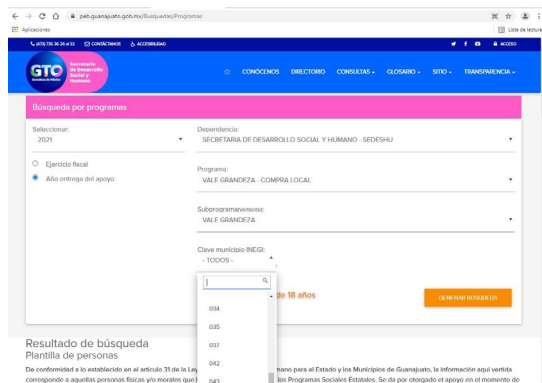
peb.guanajuato.gob.mx/Busquedas/Programas

Aplicaciones

Lista de lectura

(473) 735 36 26 al 33 CONTÁCTANOS ACCESIBILIDAD

ACCESO

GTO Secretaría de Desarrollo Social y Humano

CONÓCENOS DIRECTORIO CONSULTAS GLOSARIO SITIO TRANSPARENCIA

Búsqueda por programas

Seleccionar:
2021

Ejercicio fiscal

Año entrega del apoyo

Dependencia:
SECRETARIA DE DESARROLLO SOCIAL Y HUMANO - SEDESHU

Programa:
VALE GRANDEZA - COMPRA LOCAL

Subprograma/vertiente:
VALE GRANDEZA

Clave municipio INEGI:
- TODOS -

de 18 años

034
035
037
042
043

GENERAR BÚSQUEDA

Resultado de búsqueda
Plantilla de personas

De conformidad a lo establecido en el artículo 31 de la Ley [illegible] mano para el Estado y los Municipios de Guanajuato, la información aquí vertida corresponde a aquellas personas físicas y/o morales que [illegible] los Programas Sociales Estatales. Se da por otorgado el apoyo en el momento de